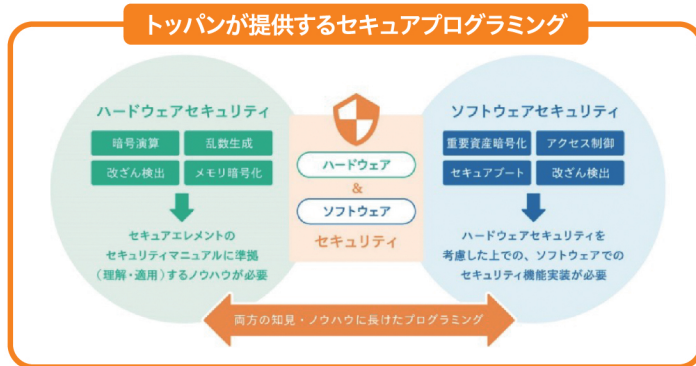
トッパンが提供するセキュアプログラミング

ハードウェアセキュリティ

暗号演算
乱数生成
改ざん検出
メモリ暗号化

セキュアエレメントのセキュリティマニュアルに準拠（理解・適用）するノウハウが必要

ハードウェア
&
ソフトウェア
セキュリティ

ソフトウェアセキュリティ

重要資産暗号化
アクセス制御
セキュアブート
改ざん検出

ハードウェアセキュリティを考慮した上での、ソフトウェアでのセキュリティ機能実装が必要

両方の知見・ノウハウに長けたプログラミング